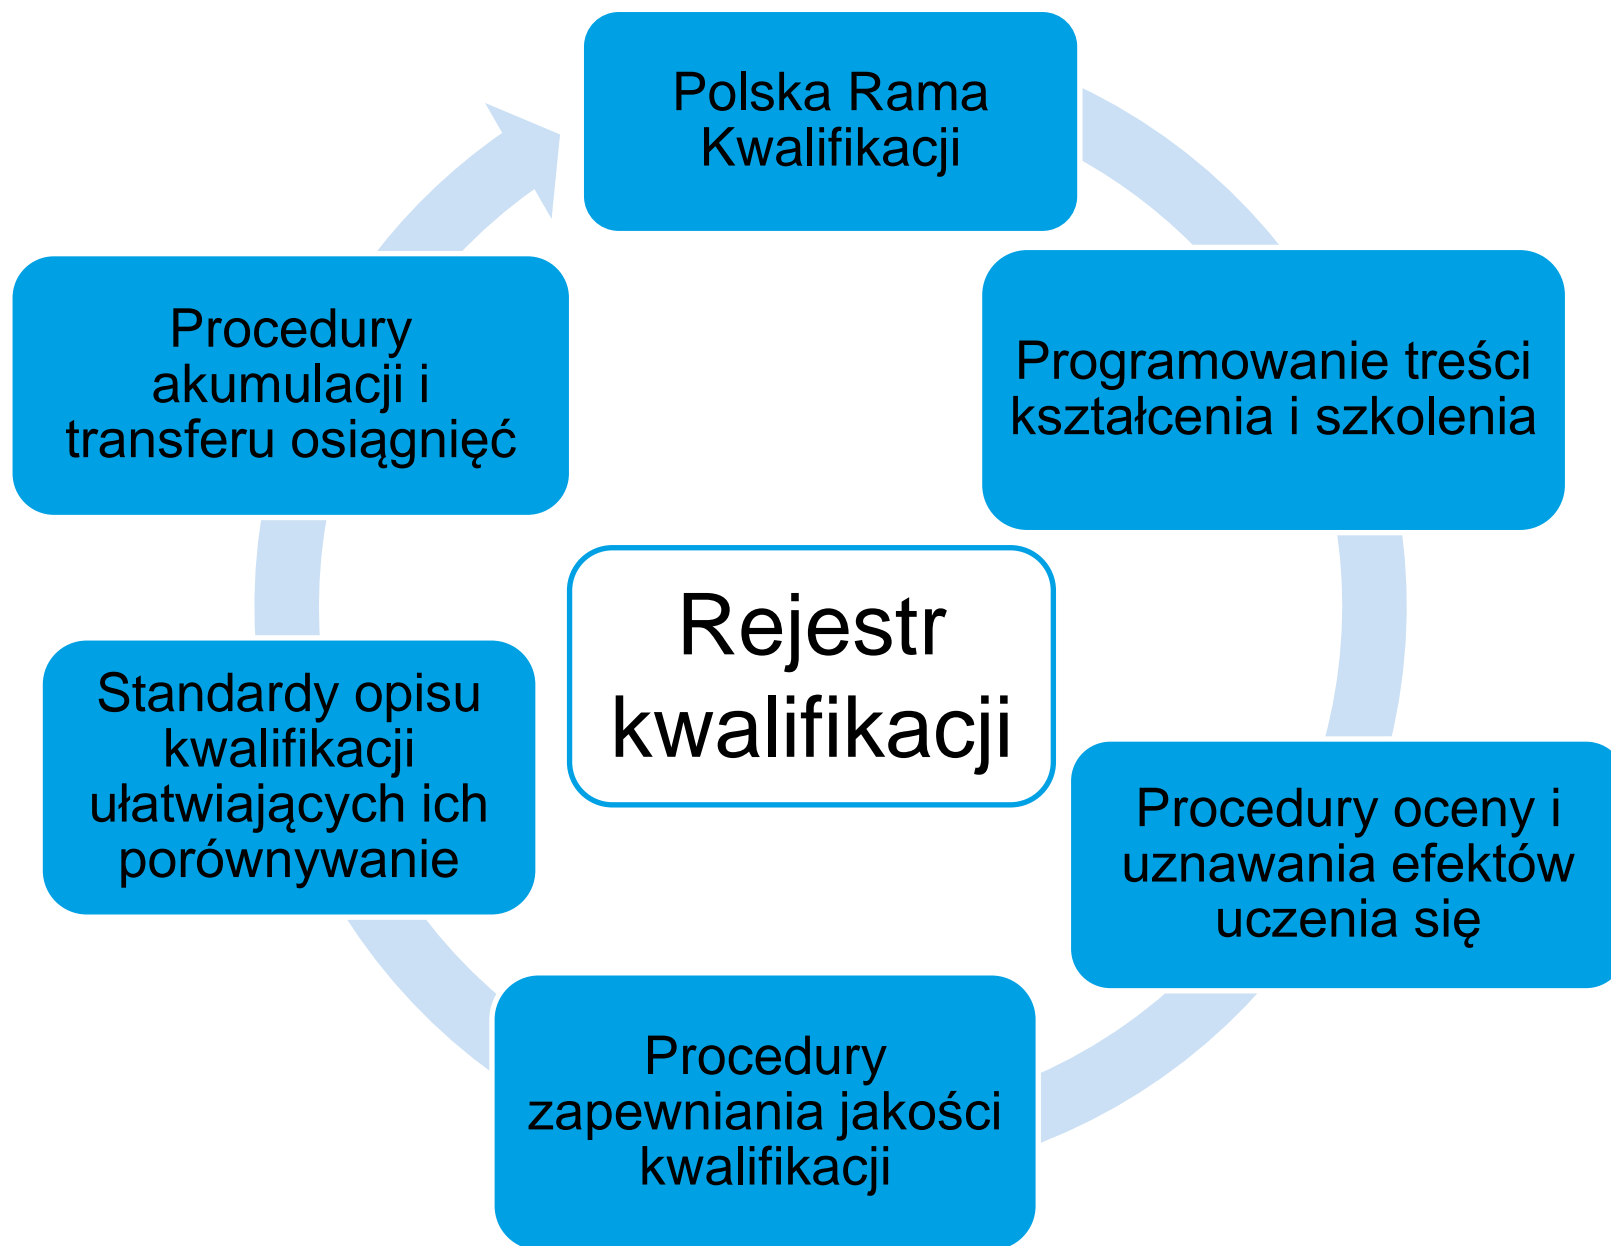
Rejestr kwalifikacji

Polska Rama Kwalifikacji

Programowanie treści kształcenia i szkolenia

Procedury oceny i uznawania efektów uczenia się

Procedury zapewniania jakości kwalifikacji

Standardy opisu kwalifikacji ułatwiających ich porównywanie

Procedury akumulacji i transferu osiągnięć